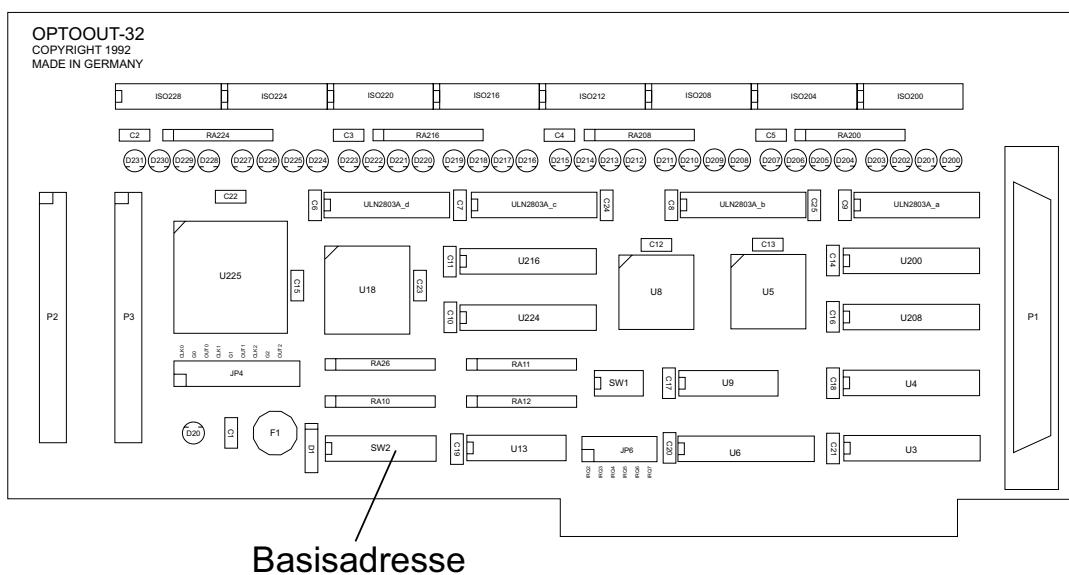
OPTOOUT-32
COPYRIGHT 1992
MADE IN GERMANY

ISO228 ISO224 ISO220 ISO216 ISO212 ISO208 ISO204 ISO200

C2 RA224 C3 RA216 C4 RA208 C5 RA200

D231 D230 D229 D228 D227 D226 D225 D224 D223 D222 D221 D220 D219 D218 D217 D216 D215 D214 D213 D212 D211 D210 D209 D208 D207 D206 D205 D204 D203 D202 D201 D200

C22

C6 ULN2803A_d C7 ULN2803A_c C24 C8 ULN2803A_b C25 C9 ULN2803A_a

C12 C13

C11 U216 C14 U200

U225 C15 U18 C23 U8 U5

P2 P3 C10 U224 C16 U208 P1

CLK0 G0 OUT 0 CLK1 G1 OUT 1 CLK2 G2 OUT 2

JP4

RA26 RA11

SW1 C17 U9 C18 U4

RA10 RA12

D20 C1 F1 D1 SW2 C19 U13 JP6 C20 U6 C21 U3

IO0 IO1 IO2 IO3 IO4 IO5 IO6 IO7

Basisadresse